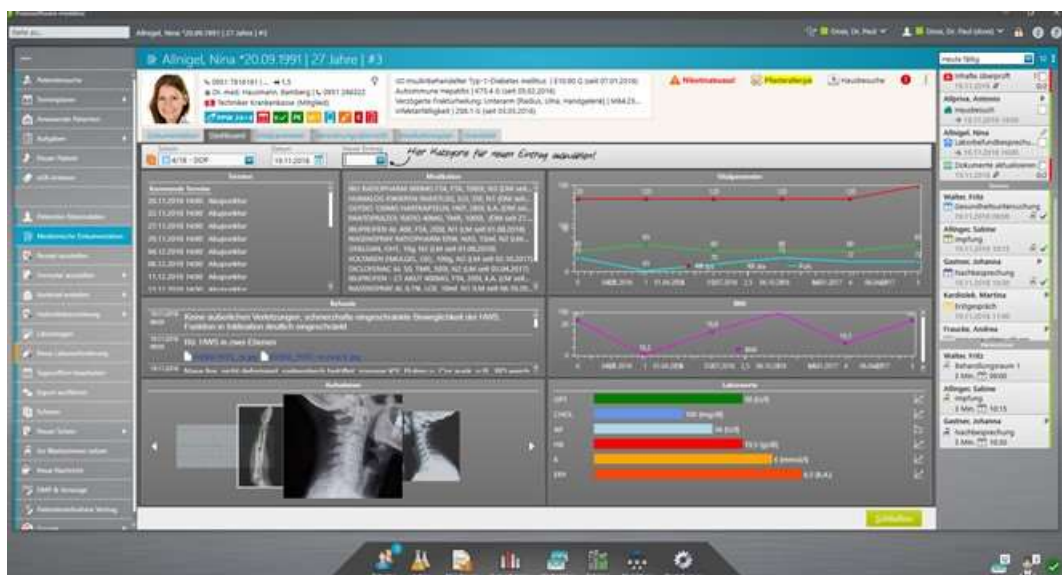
Allnigel, Nina *20.09.1991 | 27 Jahre | #3

Allnigel, Nina *20.09.1991 | 27 Jahre | #3

Techniker Krankenkasse (Mitglied)

Autoimmune Hepatitis
Verzögerte Frakturheilung: Unterarm (Radius, Ulna, Handgelenk)

Nikotinabusus! Pflasterallergie Hausbesuche

Hier Kategorie für neuen Eintrag auswählen!

Termine
Medikation
Vitalparameter
Befunde
BMI
Aufnahmen
Laborwerte

Keine äußerlichen Verletzungen, schmerzhafte eingeschränkte Beweglichkeit der HWS. Funktion in Inklination deutlich eingeschränkt.

Rö. HWS in zwei Ebenen

heute fällig
Infekte überprüft
Allprüss, Antonia
Hausbesuch
Allnigel, Nina
Dokumente aktualisieren
Walter, Fritz
Gesundheitsuntersuchung
Allinger, Sabine
Impfung
Gastner, Johanna
Nachbesprechung
Kardiolek, Martina
Erstgespräch
Fraucke, Andrea
Walter, Fritz
Behandlungsraum 1
Allinger, Sabine
Impfung
Gastner, Johanna
Nachbesprechung

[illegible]